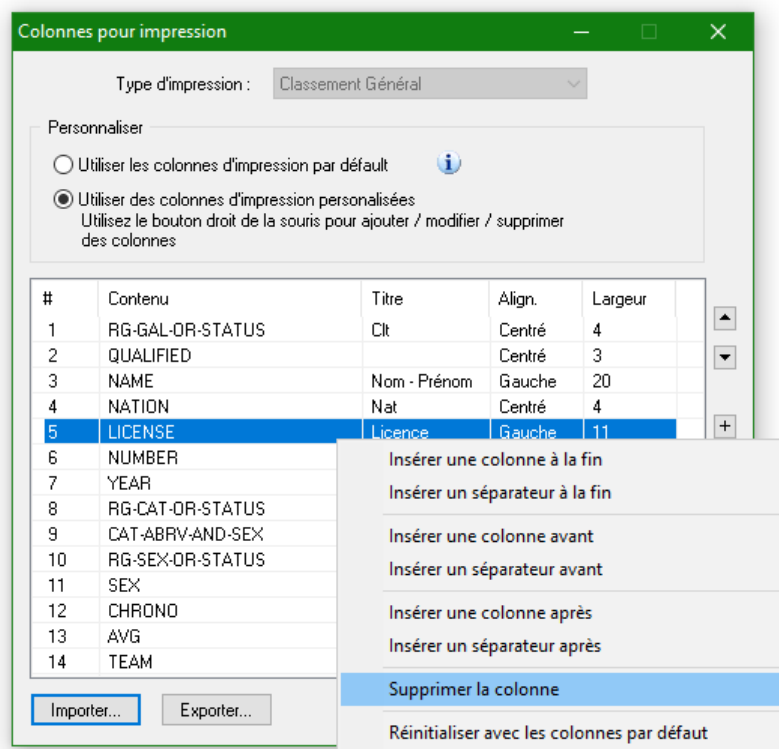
Colonnes pour impression

Type d'impression : Classement Général

Personnaliser

Utiliser les colonnes d'impression par défaut

Utiliser des colonnes d'impression personalisées
Utilisez le bouton droit de la souris pour ajouter / modifier / supprimer des colonnes

| # | Contenu | Titre | Align. | Largeur |
|---|---|---|---|---|
| 1 | RG-GAL-OR-STATUS | Clt | Centré | 4 |
| 2 | QUALIFIED | | Centré | 3 |
| 3 | NAME | Nom - Prénom | Gauche | 20 |
| 4 | NATION | Nat | Centré | 4 |
| 5 | LICENSE | Licence | Gauche | 11 |
| 6 | NUMBER | | | |
| 7 | YEAR | | | |
| 8 | RG-CAT-OR-STATUS | | | |
| 9 | CAT-ABRV-AND-SEX | | | |
| 10 | RG-SEX-OR-STATUS | | | |
| 11 | SEX | | | |
| 12 | CHRONO | | | |
| 13 | AVG | | | |
| 14 | TEAM | | | |

Insérer une colonne à la fin
Insérer un séparateur à la fin
Insérer une colonne avant
Insérer un séparateur avant
Insérer une colonne après
Insérer un séparateur après
Supprimer la colonne
Réinitialiser avec les colonnes par défaut

Importer...
Exporter...